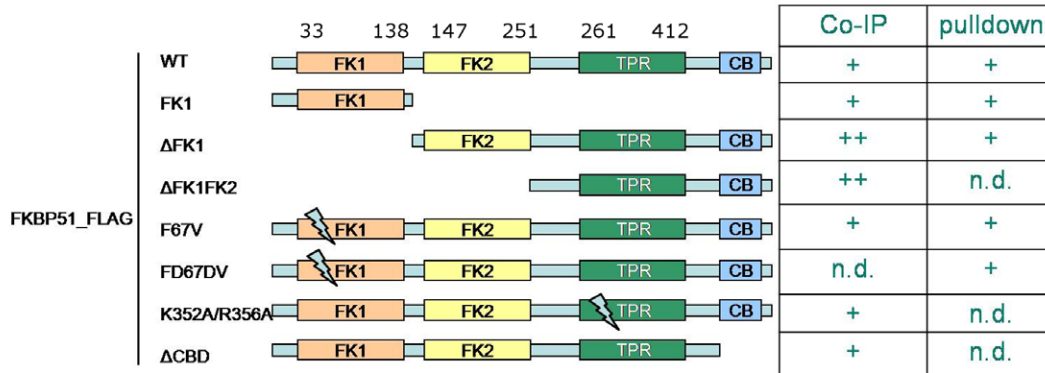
33 138 147 251 261 412

FKBP51_FLAG

| | | Co-IP | pulldown |
|---|---|---|---|
| WT | FK1 FK2 TPR CB | + | + |
| FK1 | FK1 | + | + |
| ΔFK1 | FK2 TPR CB | ++ | + |
| ΔFK1FK2 | TPR CB | ++ | n.d. |
| F67V | FK1 FK2 TPR CB | + | + |
| FD67DV | FK1 FK2 TPR CB | n.d. | + |
| K352A/R356A | FK1 FK2 TPR CB | + | n.d. |
| ΔCBD | FK1 FK2 TPR | + | n.d. |